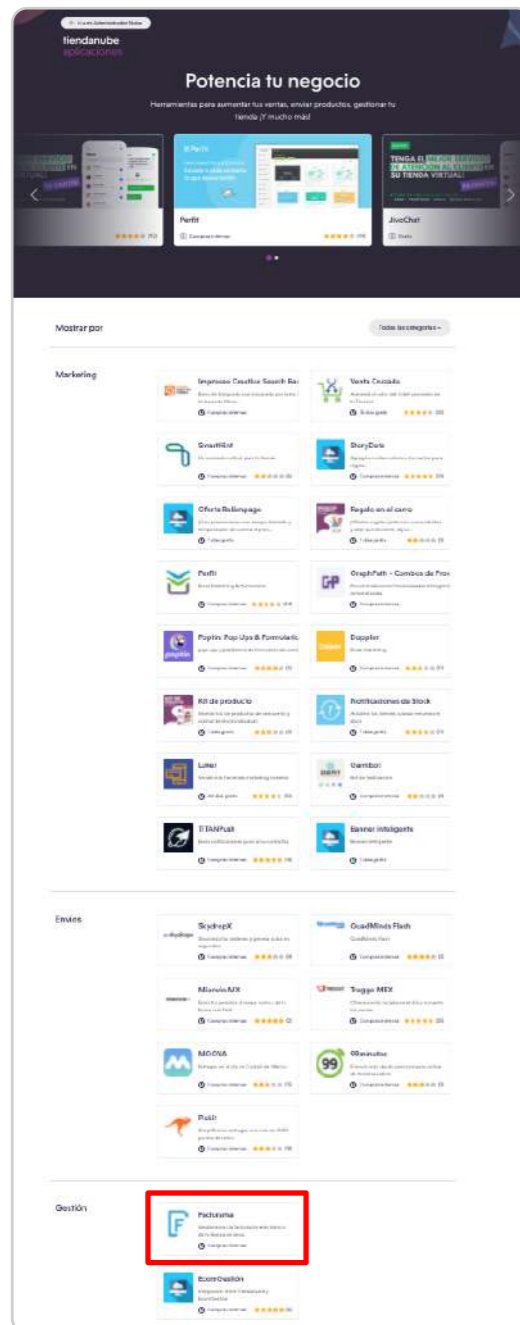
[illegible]
tiendanube
aplicaciones

Potencia tu negocio

Herramientas para aumentar tus ventas, enviar productos, gestionar tu tienda ¡Y mucho más!

Perfit
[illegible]

JivoChat
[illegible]

TENGA EL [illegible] SU TIENDA VIRTUAL!

Mostrar por

Todas las categorías

Marketing

Impresos Creativa Search Ba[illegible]
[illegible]

Venta Cruzada
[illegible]

SmartBot
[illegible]

StoryDots
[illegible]

Oferta Relâmpago
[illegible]

Regalo en el carro
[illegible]

Perfit
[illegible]

GraphPath - Combos de Pro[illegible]
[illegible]

Poptin: Pop Ups & Formulario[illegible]
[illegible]

Doppler
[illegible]

Kit de producto
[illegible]

Notificaciones de Stock
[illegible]

Loker
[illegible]

Gambot
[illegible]

TITANPush
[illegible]

Banner inteligente
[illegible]

Envíos

SkydropX
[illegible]

QuadMinds Flash
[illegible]

Mienvío MX
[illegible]

Treggo MEX
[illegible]

MOOVA
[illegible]

99minutos
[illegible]

Pickit
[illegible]

Gestión

Facturama
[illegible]

EcomGestión
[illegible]